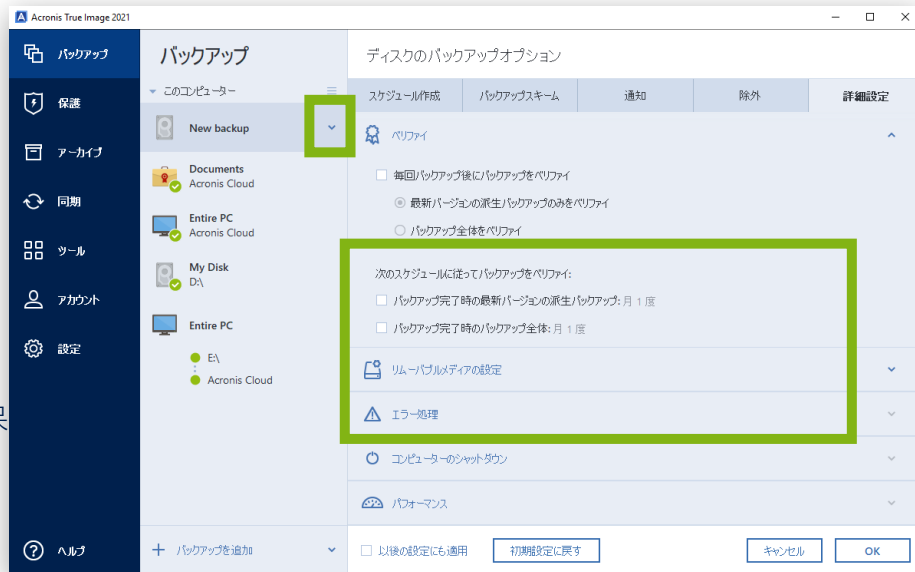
Acronis True Image 2021

バックアップ
保護
アーカイブ
同期
ツール
アカウント
設定
ヘルプ

バックアップ
このコンピューター
New backup
Documents
Acronis Cloud
Entire PC
Acronis Cloud
My Disk
D:\
Entire PC
E:\
Acronis Cloud
バックアップを追加

ディスクのバックアップオプション

| スケジュール作成 | バックアップスキーム | 通知 | 除外 | 詳細設定 |
|---|---|---|---|---|

ベリファイ
毎回バックアップ後にバックアップをベリファイ
最新バージョンの派生バックアップのみをベリファイ
バックアップ全体をベリファイ
次のスケジュールに従ってバックアップをベリファイ:
バックアップ完了時の最新バージョンの派生バックアップ: 月 1 度
バックアップ完了時のバックアップ全体: 月 1 度
リムーバブルメディアの設定
エラー処理
コンピューターのシャットダウン
パフォーマンス

以後の設定にも適用
初期設定に戻す
キャンセル
OK